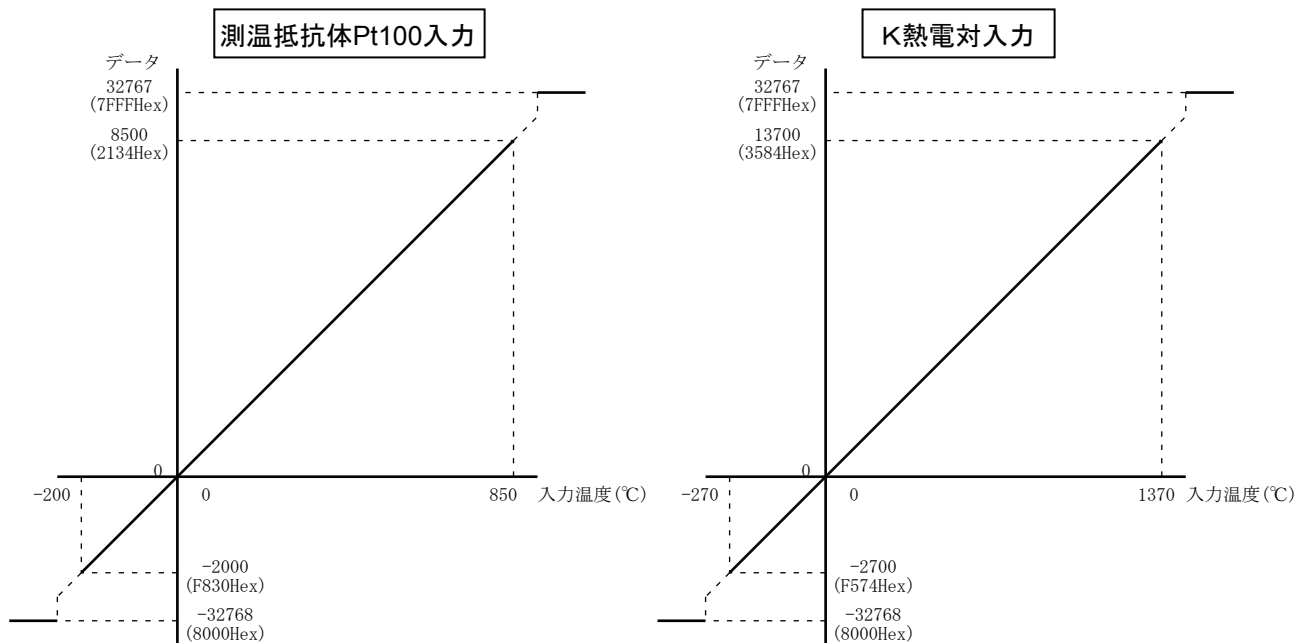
測温抵抗体Pt100入力

データ
32767
(7FFFHex)
8500
(2134Hex)
0
-200
0
850
入力温度(℃)
-2000
(F830Hex)
-32768
(8000Hex)

K熱電対入力

データ
32767
(7FFFHex)
13700
(3584Hex)
0
-270
0
1370
入力温度(℃)
-2700
(F574Hex)
-32768
(8000Hex)